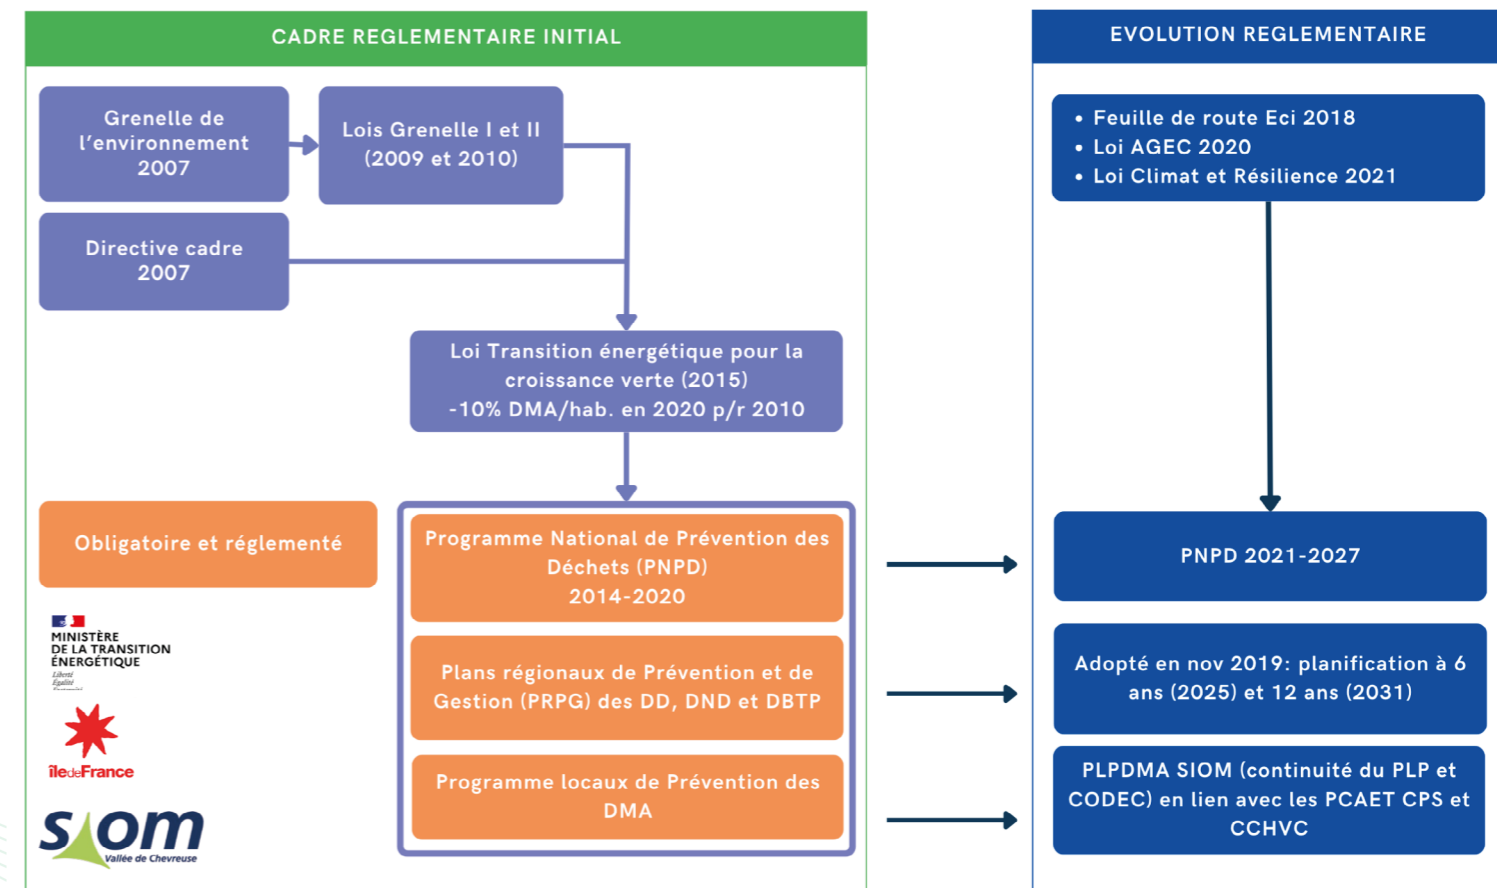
CADRE REGLEMENTAIRE INITIAL

Grenelle de l'environnement 2007

Lois Grenelle I et II (2009 et 2010)

Directive cadre 2007

Loi Transition énergétique pour la croissance verte (2015) -10% DMA/hab. en 2020 p/r 2010

Obligatoire et réglementé

Programme National de Prévention des Déchets (PNPD) 2014-2020

Plans régionaux de Prévention et de Gestion (PRPG) des DD, DND et DBTP

Programme locaux de Prévention des DMA

MINISTÈRE DE LA TRANSITION ÉNERGÉTIQUE
Liberté
Égalité
Fraternité

îledeFrance

siom
Vallée de Chevreuse

EVOLUTION REGLEMENTAIRE

• Feuille de route Eci 2018
• Loi AGEC 2020
• Loi Climat et Résilience 2021

PNPD 2021-2027

Adopté en nov 2019: planification à 6 ans (2025) et 12 ans (2031)

PLPDMA SIOM (continuité du PLP et CODEC) en lien avec les PCAET CPS et CCHVC